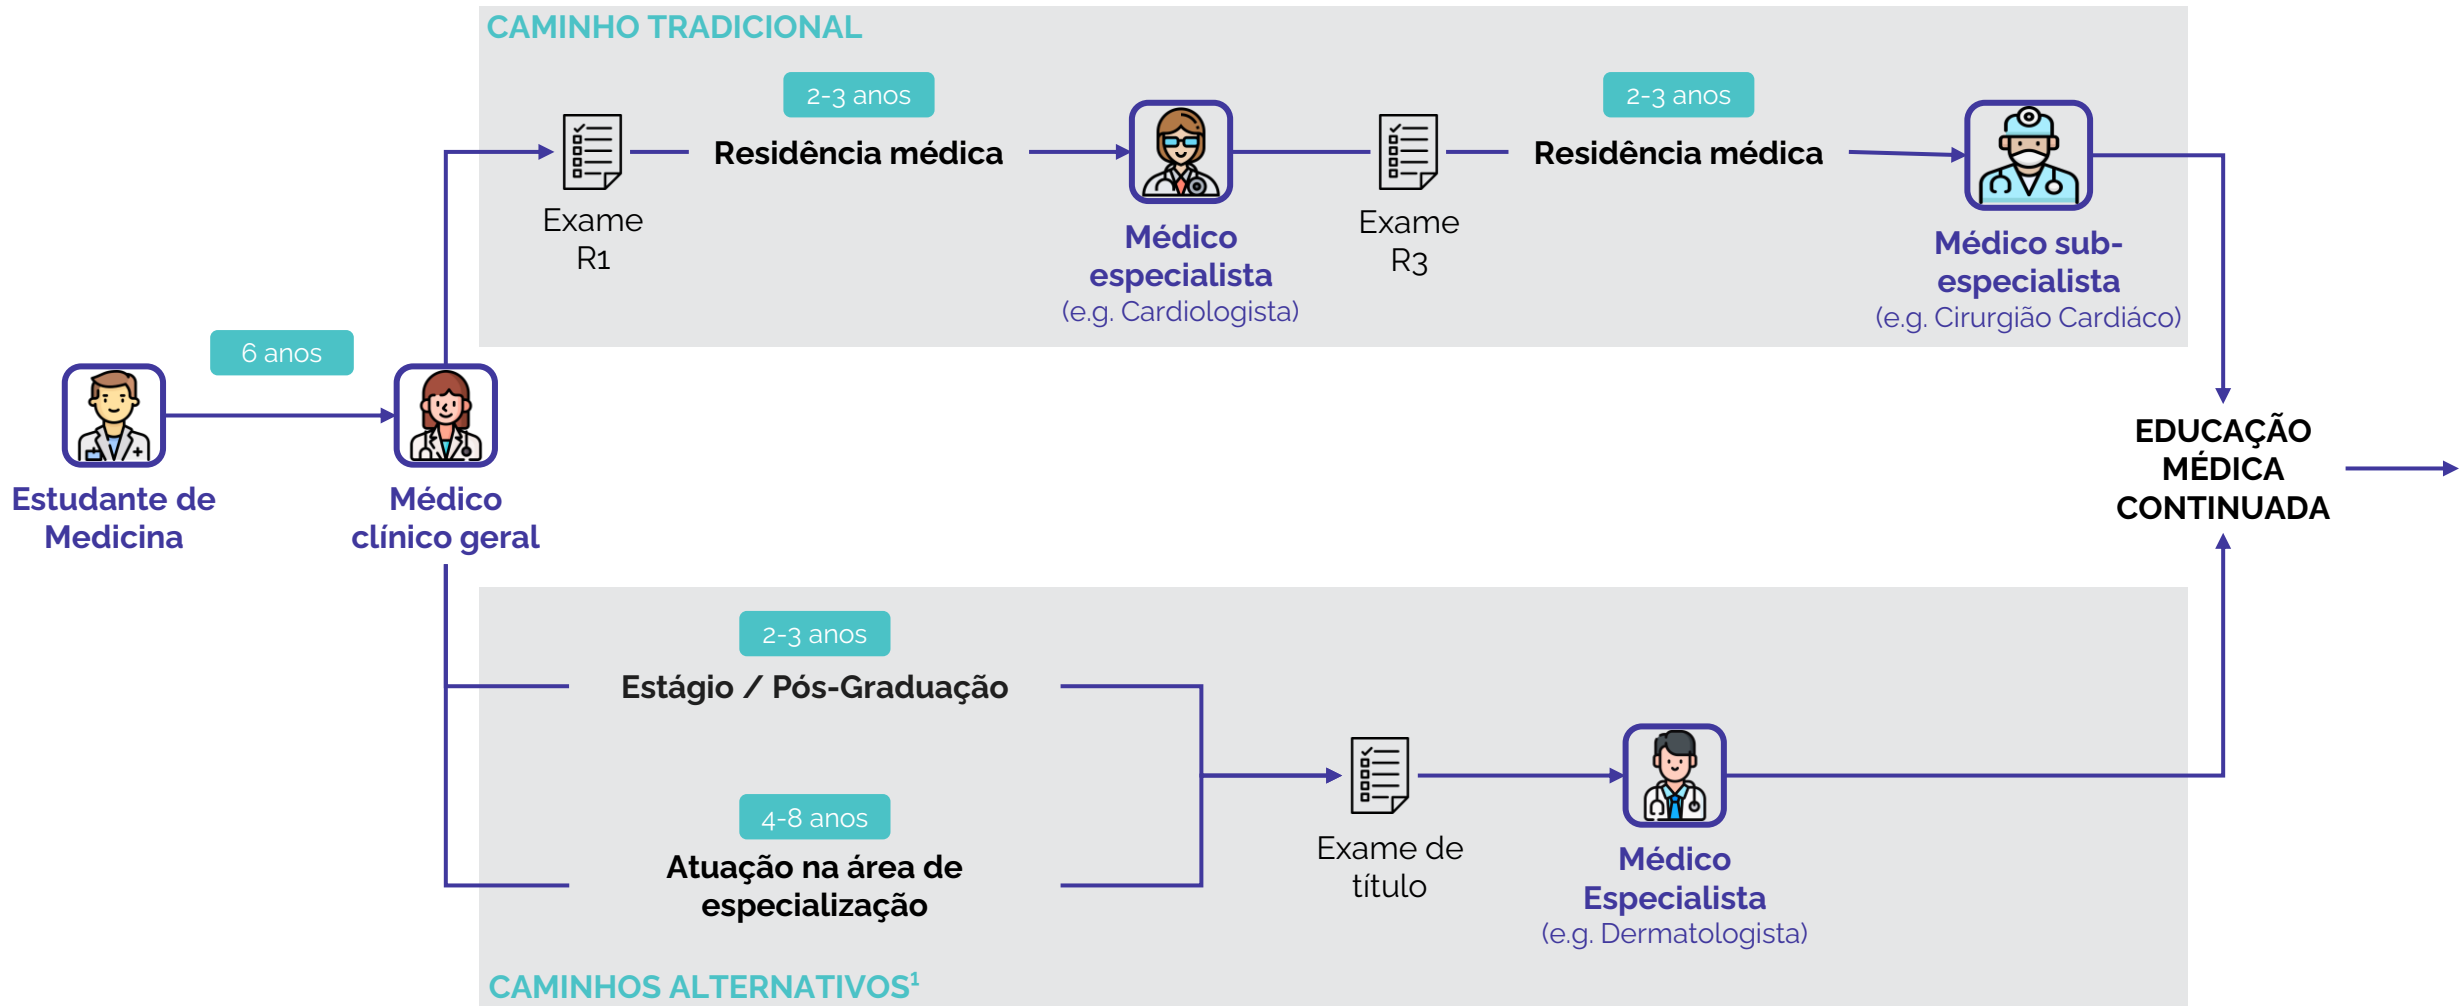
CAMINHO TRADICIONAL

2-3 anos

Residência médica

Exame R1

Médico especialista
(e.g. Cardiologista)

Exame R3

2-3 anos

Residência médica

Médico sub-especialista
(e.g. Cirurgião Cardíaco)

6 anos

Estudante de Medicina

Médico clínico geral

EDUCAÇÃO MÉDICA CONTINUADA

2-3 anos

Estágio / Pós-Graduação

4-8 anos

Atuação na área de especialização

Exame de título

Médico Especialista
(e.g. Dermatologista)

CAMINHOS ALTERNATIVOS$^1$